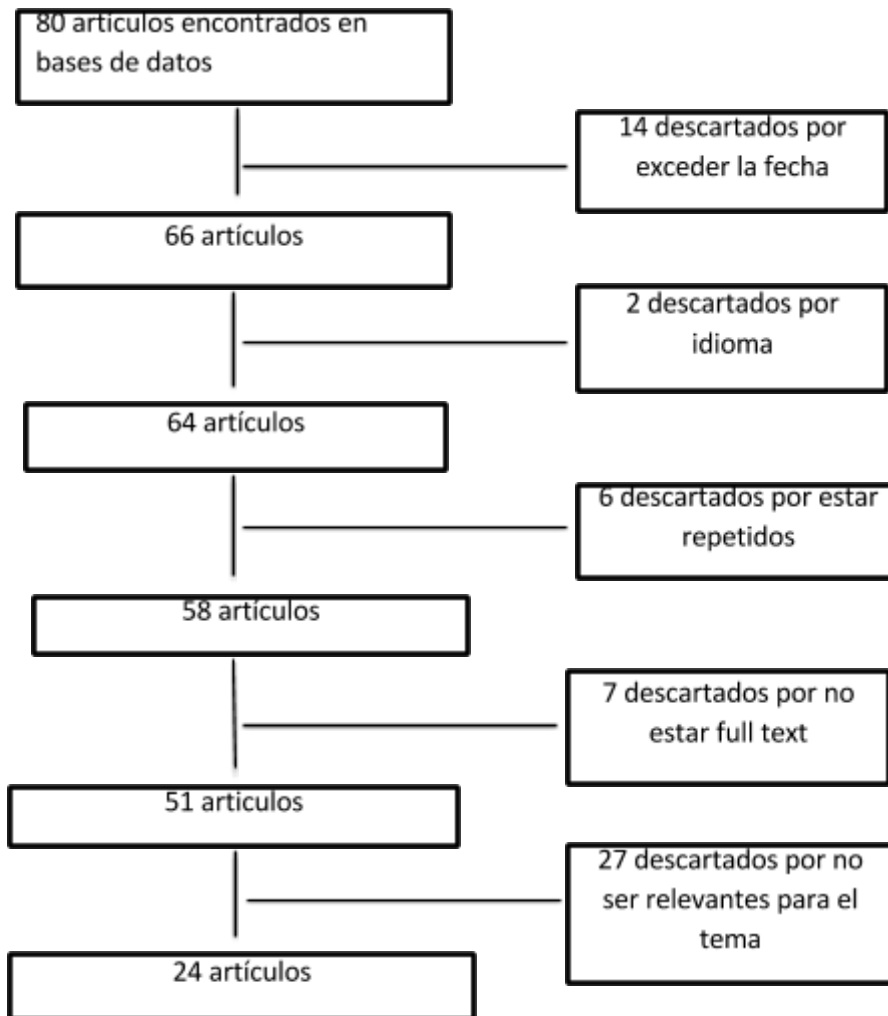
80 articulos encontrados en bases de datos

14 descartados por exceder la fecha

66 artículos

2 descartados por idioma

64 artículos

6 descartados por estar repetidos

58 artículos

7 descartados por no estar full text

51 articulos

27 descartados por no ser relevantes para el tema

24 artículos